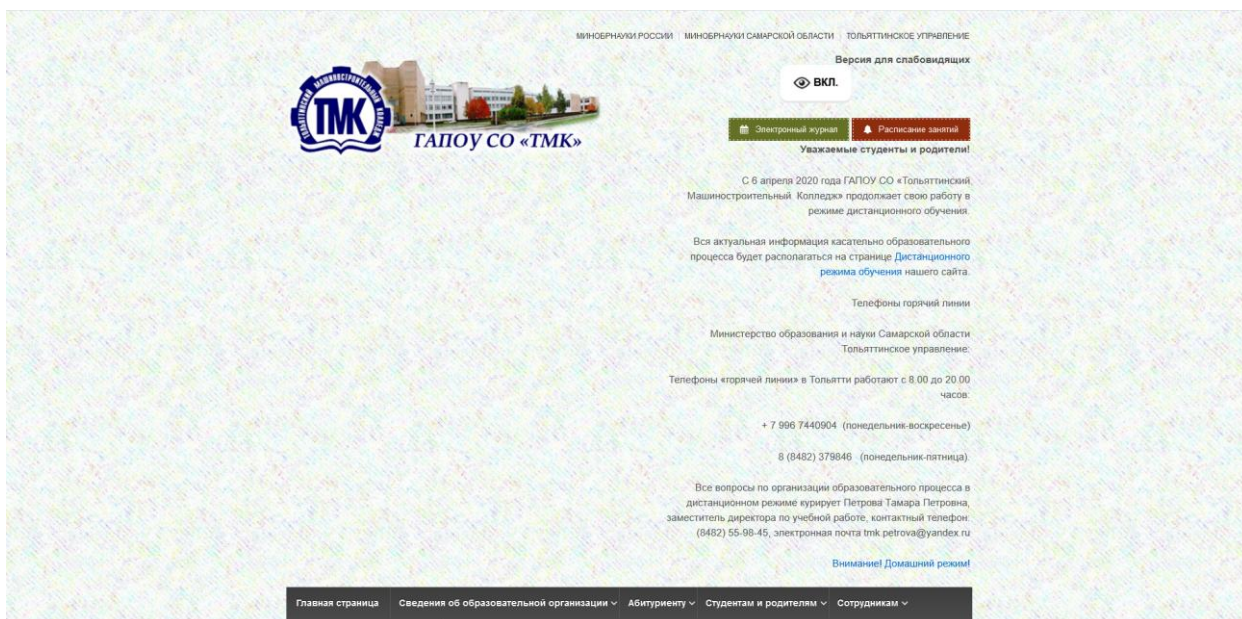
МИНОБРНАУКИ РОССИИ | МИНОБРНАУКИ САМАРСКОЙ ОБЛАСТИ | ТОЛЬЯТТИНСКОЕ УПРАВЛЕНИЕ

Версия для слабовидящих

ВКЛ.

ТМК

ТОЛЬЯТТИНСКИЙ МАШИНОСТРОИТЕЛЬНЫЙ КОЛЛЕДЖ

ГАПОУ СО «ТМК»

Электронный журнал

Расписание занятий

Уважаемые студенты и родители!

С 6 апреля 2020 года ГАПОУ СО «Тольяттинский Машиностроительный Колледж» продолжает свою работу в режиме дистанционного обучения.

Вся актуальная информация касательно образовательного процесса будет располагаться на странице Дистанционного режима обучения нашего сайта.

Телефоны горячий линии

Министерство образования и науки Самарской области Тольяттинское управление:

Телефоны «горячей линии» в Тольятти работают с 8.00 до 20.00 часов:

+ 7 996 7440904 (понедельник-воскресенье)

8 (8482) 379846 (понедельник-пятница)

Все вопросы по организации образовательного процесса в дистанционном режиме курирует Петрова Тамара Петровна, заместитель директора по учебной работе, контактный телефон: (8482) 55-98-45, электронная почта tmk.petrova@yandex.ru

Внимание! Домашний режим!

Главная страница | Сведения об образовательной организации | Абитуриенту | Студентам и родителям | Сотрудникам